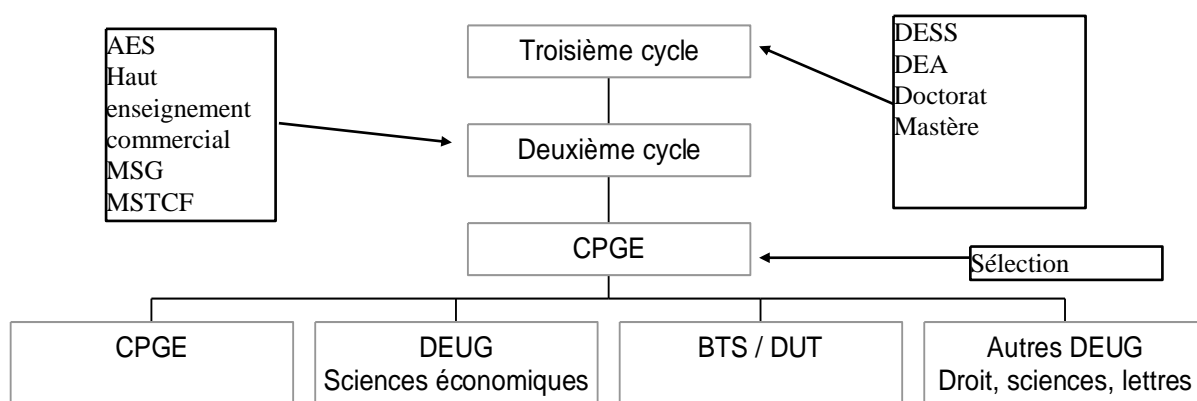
AES
Haut enseignement commercial
MSG
MSTCF

Troisième cycle

DESS
DEA
Doctorat
Mastère

Deuxième cycle

CPGE

Sélection

CPGE

DEUG
Sciences économiques

BTS / DUT

Autres DEUG
Droit, sciences, lettres